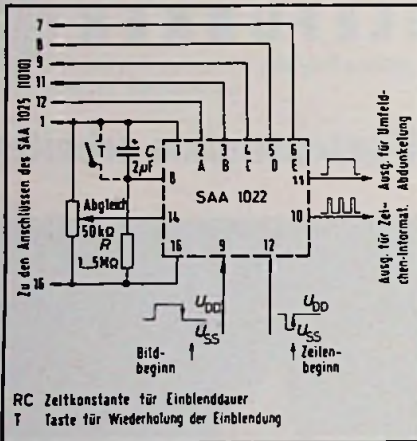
7
8
9
11
12
1
16
Zu den Anschlüssen des SAA 1025 (1010)
T
C
2μF
Abgleich
50kΩ
R
1,5MΩ
1
2
A
3
B
4
C
5
D
6
E
8
14
16
9
12
SAA 1022
11
10
Ausg. für Umfeld-Abdunkelung
Ausg. für Zeichen-Informat.
$U_{DD}$
$U_{SS}$
Bildbeginn
$U_{DD}$
$U_{SS}$
Zeilenbeginn

RC Zeitkonstante für Einblenddauer
T Taste für Wiederholung der Einblendung